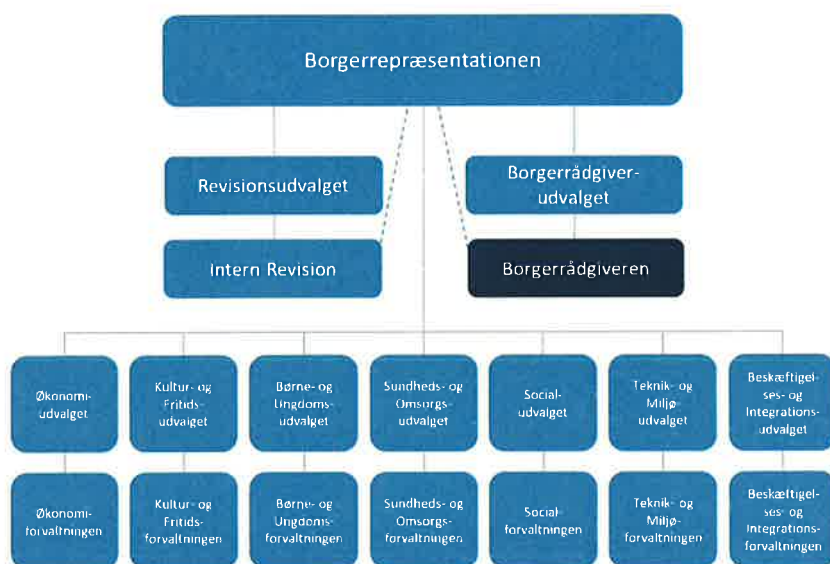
Borgerrepræsentationen

Revisionsudvalget

Borgerrådgiverudvalget

Intern Revision

Borgerrådgiveren

Økonomiudvalget

Kultur- og Fritidsudvalget

Børne- og Ungdomsudvalget

Sundheds- og Omsorgsudvalget

Socialudvalget

Teknik- og Miljøudvalget

Beskæftigelses- og Integrationsudvalget

Økonomiforvaltningen

Kultur- og Fritidsforvaltningen

Børne- og Ungdomsforvaltningen

Sundheds- og Omsorgsforvaltningen

Socialforvaltningen

Teknik- og Miljøforvaltningen

Beskæftigelses- og Integrationsforvaltningen